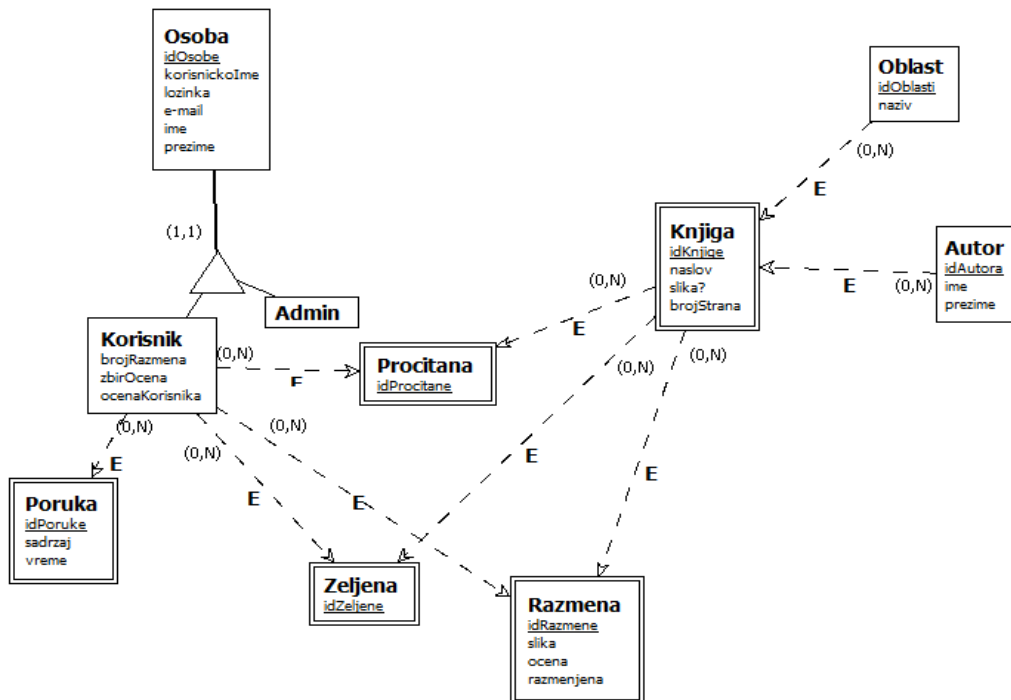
Osoba
idOsobe
korisnickoIme
lozinka
e-mail
ime
prezime

(1,1)

Admin

Korisnik
brojRazmena
zbirOcena
ocenaKorisnika

Oblast
idOblasti
naziv

(0,N)
E

Knjiga
idKnjige
naslov
slika?
brojStrana

Autor
idAutora
ime
prezime

E
(0,N)

(0,N)
E

(0,N)
E

Procitana
idProcitane

(0,N)
(0,N)

(0,N)
E
(0,N)
(0,N)

E
E

Poruka
idPoruke
sadrzaj
vreme

E
E
E

Zeljena
idZeljene

Razmena
idRazmene
slika
ocena
razmenjena